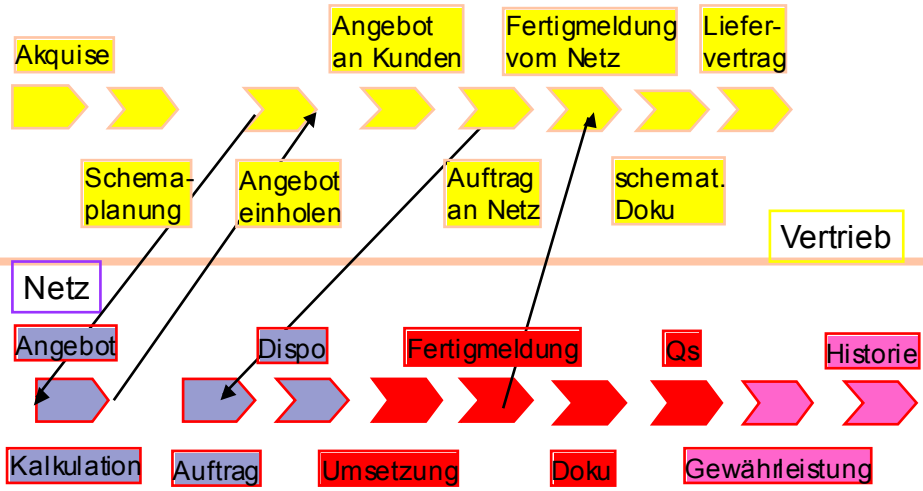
Akquise

Angebot an Kunden

Fertigmeldung vom Netz

Liefervertrag

Schemaplanung

Angebot einholen

Auftrag an Netz

schemat. Doku

Vertrieb

Netz

Angebot

Dispo

Fertigmeldung

Qs

Historie

Kalkulation

Auftrag

Umsetzung

Doku

Gewährleistung